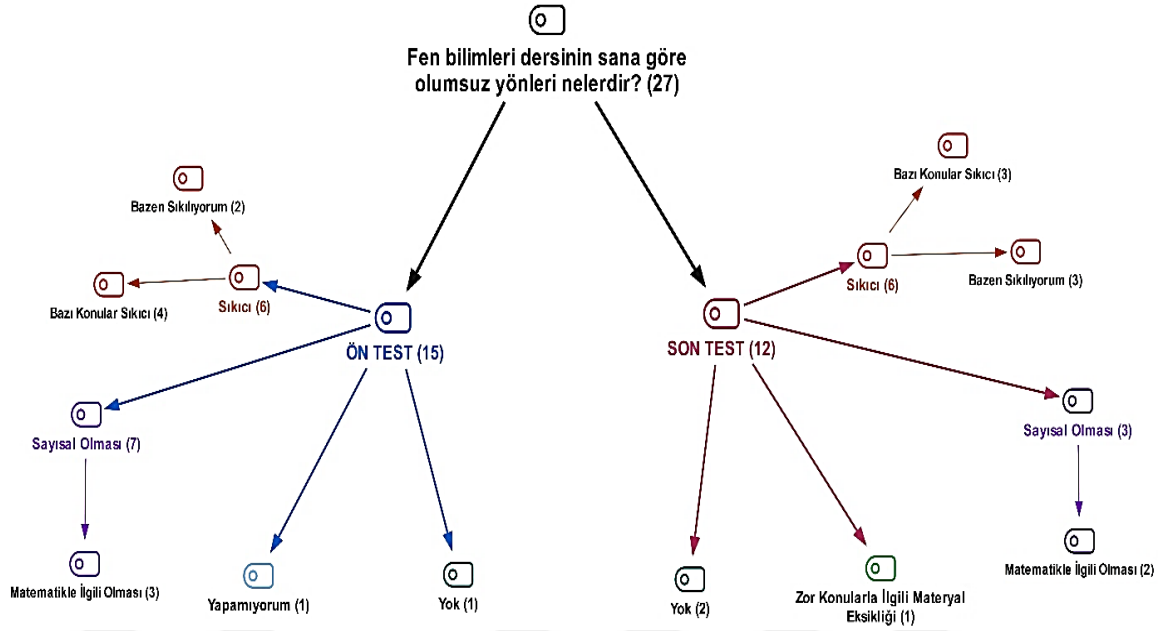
Fen bilimleri dersinin sana göre olumsuz yönleri nelerdir? (27)

ÖN TEST (15)

Sıkıcı (6)

Bazen Sıkılıyorum (2)

Bazı Konular Sıkıcı (4)

Sayısal Olması (7)

Matematikle İlgili Olması (3)

Yapamıyorum (1)

Yok (1)

SON TEST (12)

Sıkıcı (6)

Bazı Konular Sıkıcı (3)

Bazen Sıkılıyorum (3)

Sayısal Olması (3)

Matematikle İlgili Olması (2)

Yok (2)

Zor Konularla İlgili Materyal Eksikliği (1)